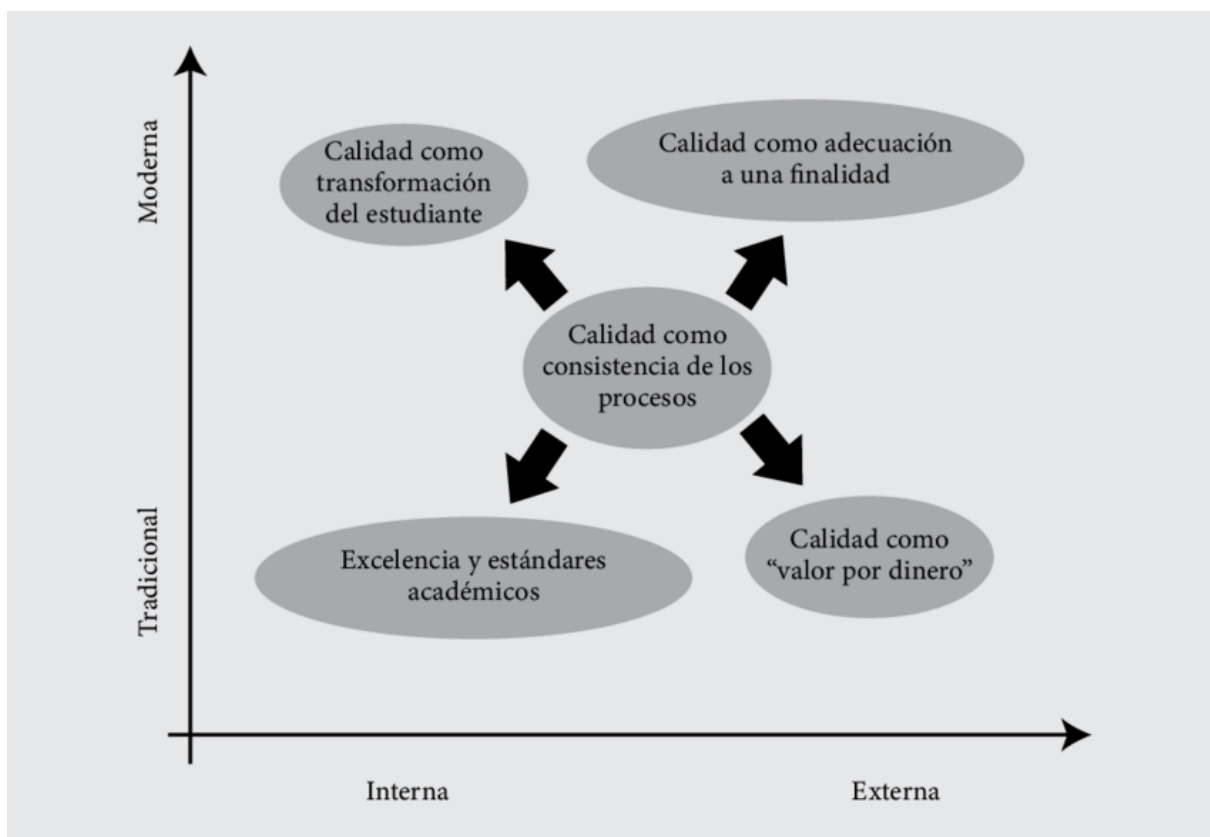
Moderna

Tradicional

Calidad como transformación del estudiante

Calidad como adecuación a una finalidad

Calidad como consistencia de los procesos

Excelencia y estándares académicos

Calidad como “valor por dinero”

Interna

Externa